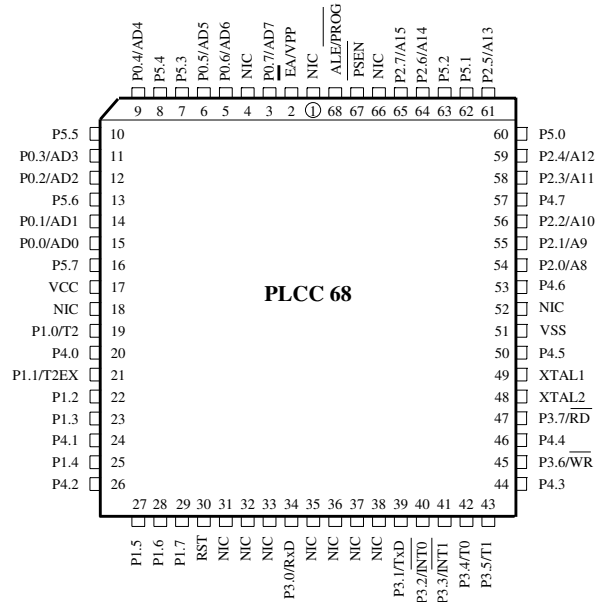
P0.4/AD4
P5.4
P5.3
P0.5/AD5
P0.6/AD6
NIC
P0.7/AD7
$\overline{EA}$/VPP
NIC
ALE/$\overline{PROG}$
$\overline{PSEN}$
NIC
P2.7/A15
P2.6/A14
P5.2
P5.1
P2.5/A13

9 8 7 6 5 4 3 2 1 68 67 66 65 64 63 62 61

P5.5 10
P0.3/AD3 11
P0.2/AD2 12
P5.6 13
P0.1/AD1 14
P0.0/AD0 15
P5.7 16
VCC 17
NIC 18
P1.0/T2 19
P4.0 20
P1.1/T2EX 21
P1.2 22
P1.3 23
P4.1 24
P1.4 25
P4.2 26

PLCC 68

60 P5.0
59 P2.4/A12
58 P2.3/A11
57 P4.7
56 P2.2/A10
55 P2.1/A9
54 P2.0/A8
53 P4.6
52 NIC
51 VSS
50 P4.5
49 XTAL1
48 XTAL2
47 P3.7/$\overline{RD}$
46 P4.4
45 P3.6/$\overline{WR}$
44 P4.3

27 28 29 30 31 32 33 34 35 36 37 38 39 40 41 42 43

P1.5
P1.6
P1.7
RST
NIC
NIC
NIC
P3.0/RxD
NIC
NIC
NIC
NIC
P3.1/TxD
P3.2/$\overline{INT0}$
P3.3/$\overline{INT1}$
P3.4/T0
P3.5/T1